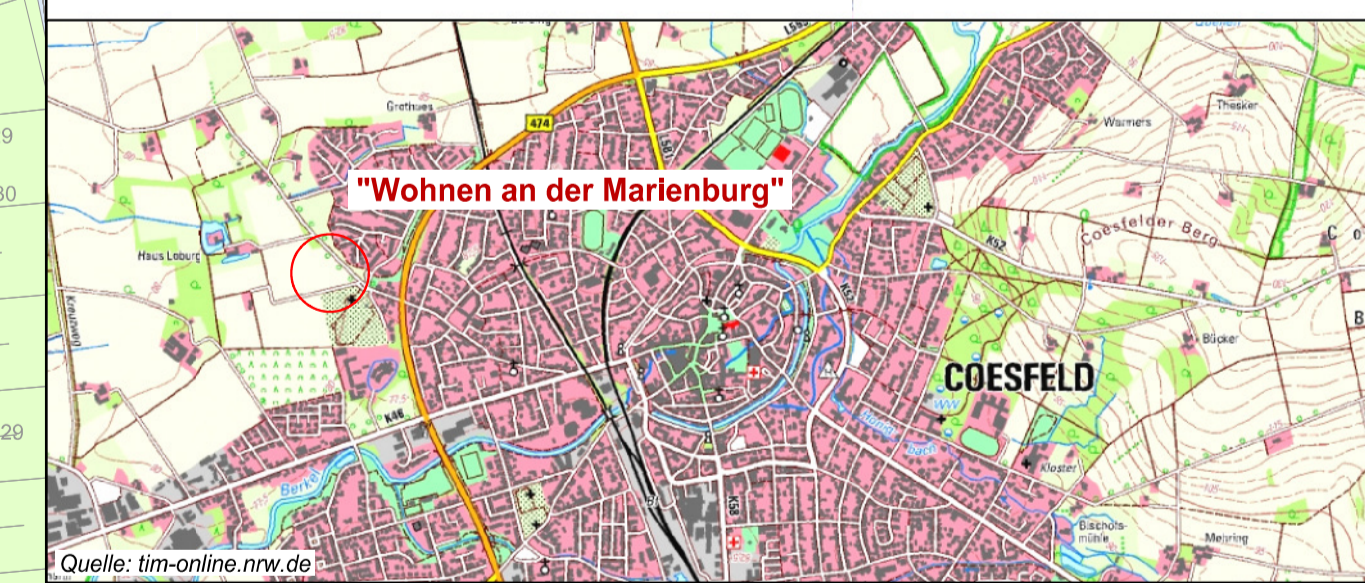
9

30

29

"Wohnen an der Marienburg"

Grothues

474

L555

Warmers

Thesker

Haus Loburg

Coesfelder Berg

K52

K52

K46

COESFELD

Berkel

Honig-bach

Kloster

Bücker

Bischofs-mühle

Mehring

K53

Quelle: tim-online.nrw.de